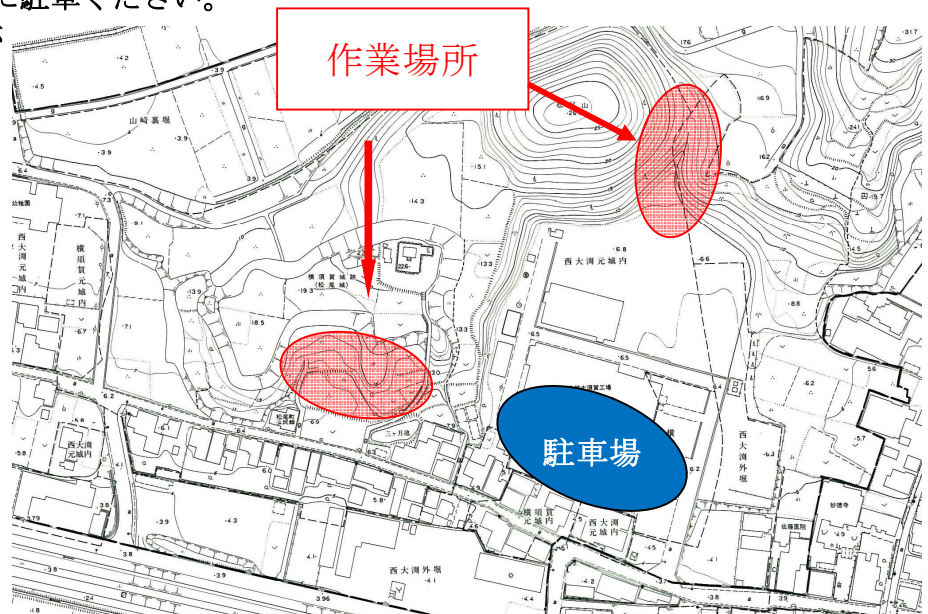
に駐車ください。

作業場所

駐車場

山崎裏堀

西大渕元城内

横須賀元城内

横須賀城跡(松尾城)

西大渕元城内

西大渕外堀

横須賀元城内

西大渕元城内

西大渕外堀

三ヶ月池

松尾町公民館

佐藤医院

妙徳寺

幼稚園

-4.2

-4.5

-3.9

-3.9

-14.3

-15.1

-13.3

-6.8

-6.6

-8.8

-6.5

-6.5

-6.2

-6.3

-5.7

-5.6

-4.9

-4.1

-4.5

-4.3

-3.9

-3.8

-3.7

-3.96

-4.1

-4.2

-3.79

-7.1

-7.3

-6.7

-6.4

-6.2

-19.3

-18.5

-13.9

-7.1

-5.8

-6.0

-6.9

-7.9

-20

-16.9

-16.2

-24.1

-19.7

-31.7

-17.6

226